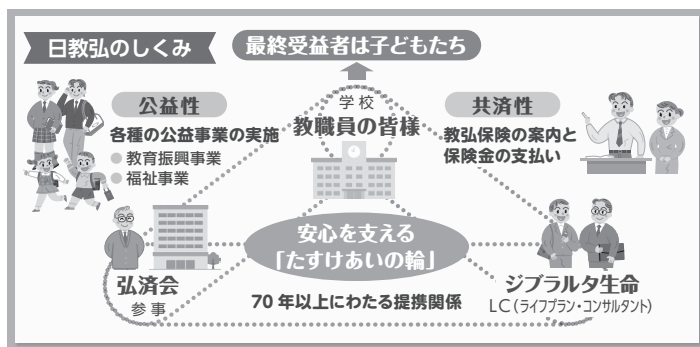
日教弘のしくみ

最終受益者は子どもたち

公益性

各種の公益事業の実施

● 教育振興事業
● 福祉事業

学校
教職員の皆様

共済性

教弘保険の案内と保険金の支払い

安心を支える
「たすけあいの輪」

弘済会
参事

ジブラルタ生命
LC（ライフプラン・コンサルタント）

70 年以上にわたる提携関係